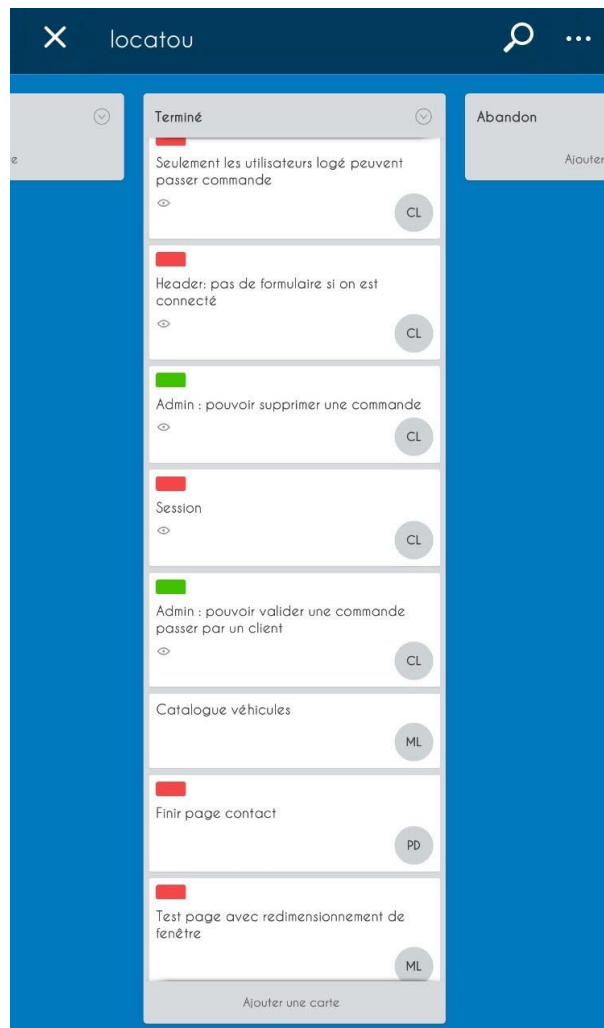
locatou

e

Terminé

Seulement les utilisateurs logé peuvent passer commande

CL

Header: pas de formulaire si on est connecté

CL

Admin : pouvoir supprimer une commande

CL

Session

CL

Admin : pouvoir valider une commande passer par un client

CL

Catalogue véhicules

ML

Finir page contact

PD

Test page avec redimensionnement de fenêtre

ML

Ajouter une carte

Abandon

Ajouter